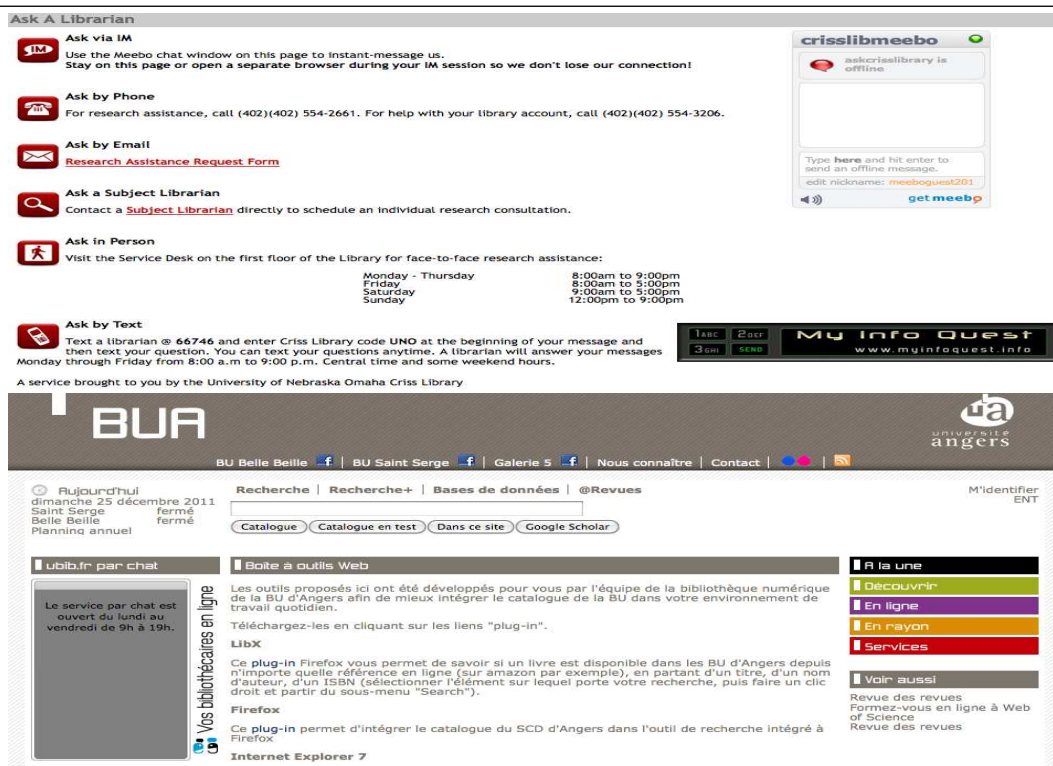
Ask A Librarian

IM

Ask via IM

Use the Meebo chat window on this page to instant-message us.
Stay on this page or open a separate browser during your IM session so we don't lose our connection!

crisslibmeebo

askcrisslibrary is offline

Type here and hit enter to send an offline message.

edit nickname: meeboguest201

get meebo

Ask by Phone

For research assistance, call (402)(402) 554-2661. For help with your library account, call (402)(402) 554-3206.

Ask by Email

Research Assistance Request Form

Ask a Subject Librarian

Contact a Subject Librarian directly to schedule an individual research consultation.

Ask in Person

Visit the Service Desk on the first floor of the Library for face-to-face research assistance:

| | |
|---|---|
| Monday - Thursday | 8:00am to 9:00pm |
| Friday | 8:00am to 5:00pm |
| Saturday | 9:00am to 5:00pm |
| Sunday | 12:00pm to 9:00pm |

Ask by Text

Text a librarian @ 66746 and enter Criss Library code UNO at the beginning of your message and then text your question. You can text your questions anytime. A librarian will answer your messages Monday through Friday from 8:00 a.m to 9:00 p.m. Central time and some weekend hours.

1ABC 2DEF 3GHI SEND

My Info Quest
www.myinfoquest.info

A service brought to you by the University of Nebraska Omaha Criss Library

BUA

ua
université
angers

BU Belle Beille | BU Saint Serge | Galerie 5 | Nous connaître | Contact |

Aujourd'hui
dimanche 25 décembre 2011
Saint Serge fermé
Belle Beille fermé
Planning annuel

Recherche | Recherche+ | Bases de données | @Revues

M'identifier
ENT

Catalogue | Catalogue en test | Dans ce site | Google Scholar

ubib.fr par chat

Le service par chat est ouvert du lundi au vendredi de 9h à 19h.

Vos bibliothécaires en ligne

Boite à outils Web

Les outils proposés ici ont été développés pour vous par l'équipe de la bibliothèque numérique de la BU d'Angers afin de mieux intégrer le catalogue de la BU dans votre environnement de travail quotidien.

Téléchargez-les en cliquant sur les liens "plug-in".

LibX

Ce plug-in Firefox vous permet de savoir si un livre est disponible dans les BU d'Angers depuis n'importe quelle référence en ligne (sur amazon par exemple), en partant d'un titre, d'un nom d'auteur, d'un ISBN (sélectionner l'élément sur lequel porte votre recherche, puis faire un clic droit et partir du sous-menu "Search").

Firefox

Ce plug-in permet d'intégrer le catalogue du SCD d'Angers dans l'outil de recherche intégré à Firefox

Internet Explorer 7

A la une
Découvrir
En ligne
En rayon
Services

Voir aussi

Revue des revues
Formez-vous en ligne à Web of Science
Revue des revues